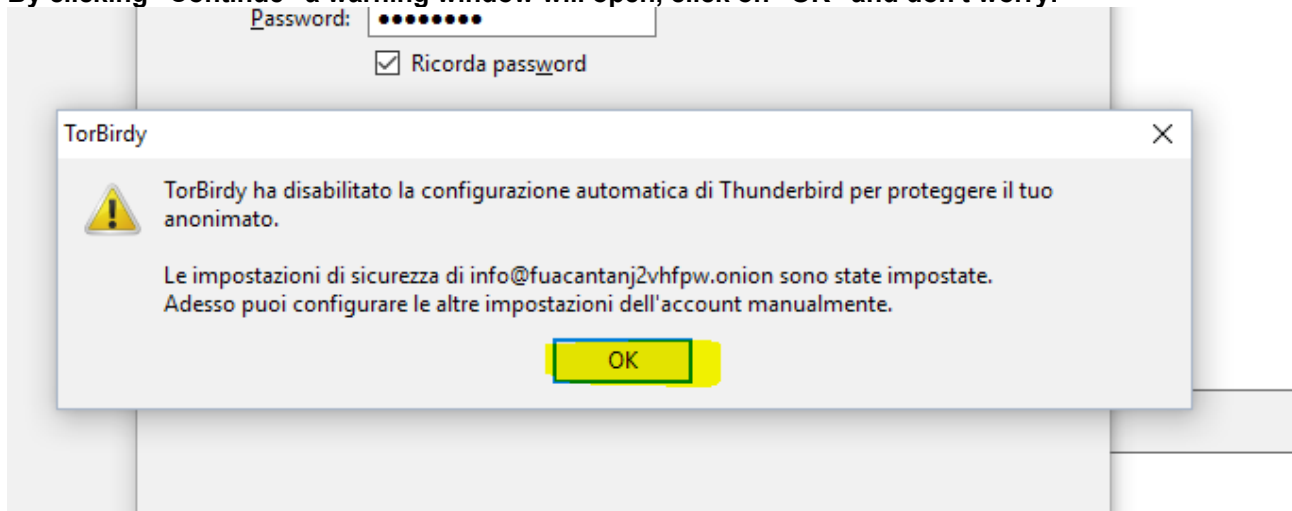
By clicking "Continue" a warning window will open, click on "OK" and don't worry.

Password: ••••••••

☑ Ricorda password

TorBirdy

×

TorBirdy ha disabilitato la configurazione automatica di Thunderbird per proteggere il tuo anonimato.

Le impostazioni di sicurezza di info@fuacantanj2vhfpw.onion sono state impostate. Adesso puoi configurare le altre impostazioni dell'account manualmente.

OK